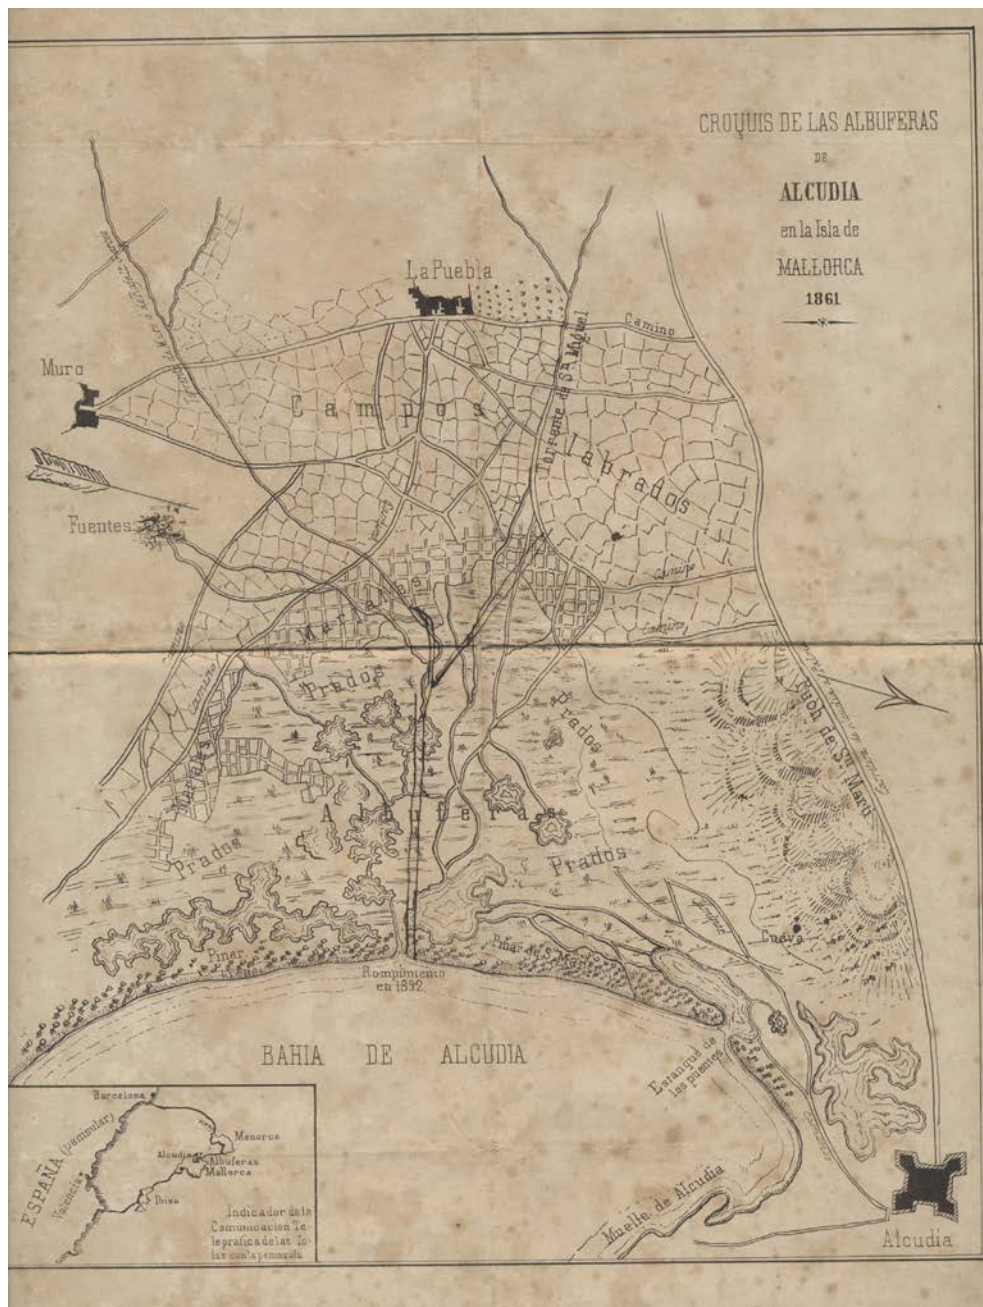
CROQUIS DE LAS ALBUFERAS

DE

ALCUDIA

en la Isla de

MALLORCA

1861

La Puebla

Camino

Muro

Campos

Torrente de Sn. Miguel

Labrados

Fuentes

Camino

Camino

Marjales

Camino

Prados

Prados

Marjales

Albuferas

Prados

Prados

Puch de Sn. Martí

Cueva

Pinar

Pinar de Sn. Martí

Rompimiento en 1832

BAHIA DE ALCUDIA

Estanque de los puentes

Muelle de Alcudia

Alcudia

Barcelona

ESPAÑA (peninsular)

Valencia

Menorca

Alcudia

Albuferas

Mallorca

Ibiza

Indicador de la Comunicacion Telegrafica de las Islas con la peninsula